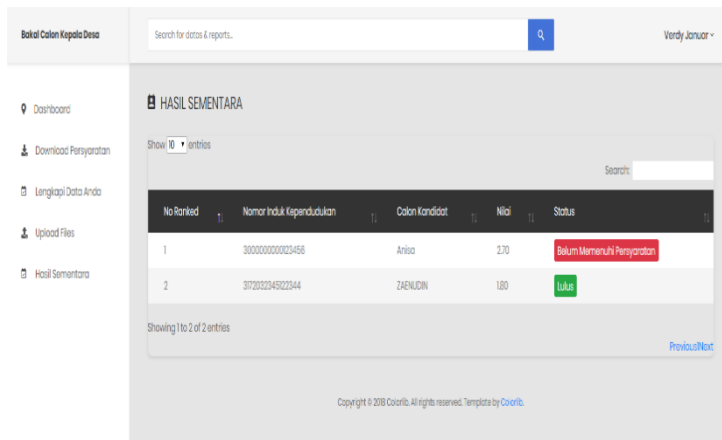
Bakal Calon Kepala Desa

Search for datas & reports...

Verdy Januar

Dashboard

Download Persyaratan

Lengkapi Data Anda

Upload Files

Hasil Sementara

HASIL SEMENTARA

Show 10 entries

Search:

| No Ranked | Nomor Induk Kependudukan | Calon Kandidat | Nilai | Status |
|---|---|---|---|---|
| 1 | 3000000000123456 | Anisa | 2.70 | Belum Memenuhi Persyaratan |
| 2 | 3172032345122344 | ZAENUDIN | 1.80 | Lulus |

Showing 1 to 2 of 2 entries

Previous1Next

Copyright © 2018 Colorlib. All rights reserved. Template by Colorlib.